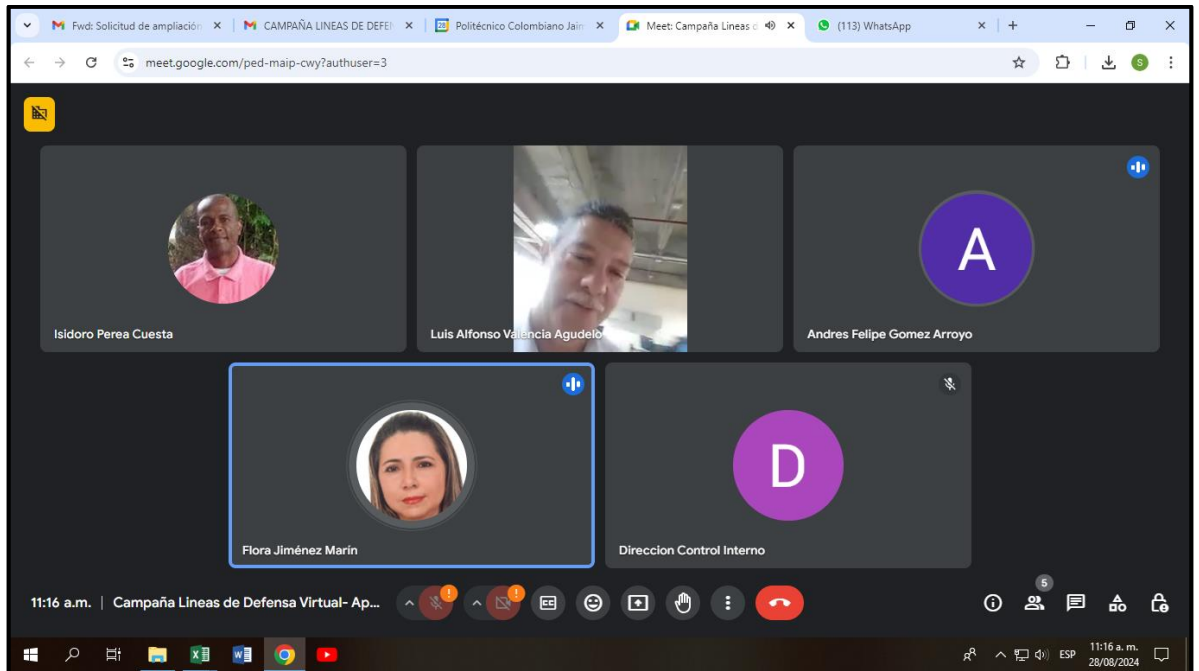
Fwd: Solicitud de ampliación
CAMPAÑA LINEAS DE DEFEI
Politécnico Colombiano Jain
Meet: Campaña Lineas d
(113) WhatsApp

meet.google.com/ped-maip-cwy?authuser=3

Isidoro Perea Cuesta

Luis Alfonso Valencia Agudelo

A

Andres Felipe Gomez Arroyo

Flora Jiménez Marín

D

Direccion Control Interno

11:16 a.m. | Campaña Lineas de Defensa Virtual- Ap...

5

ESP
11:16 a. m.
28/08/2024